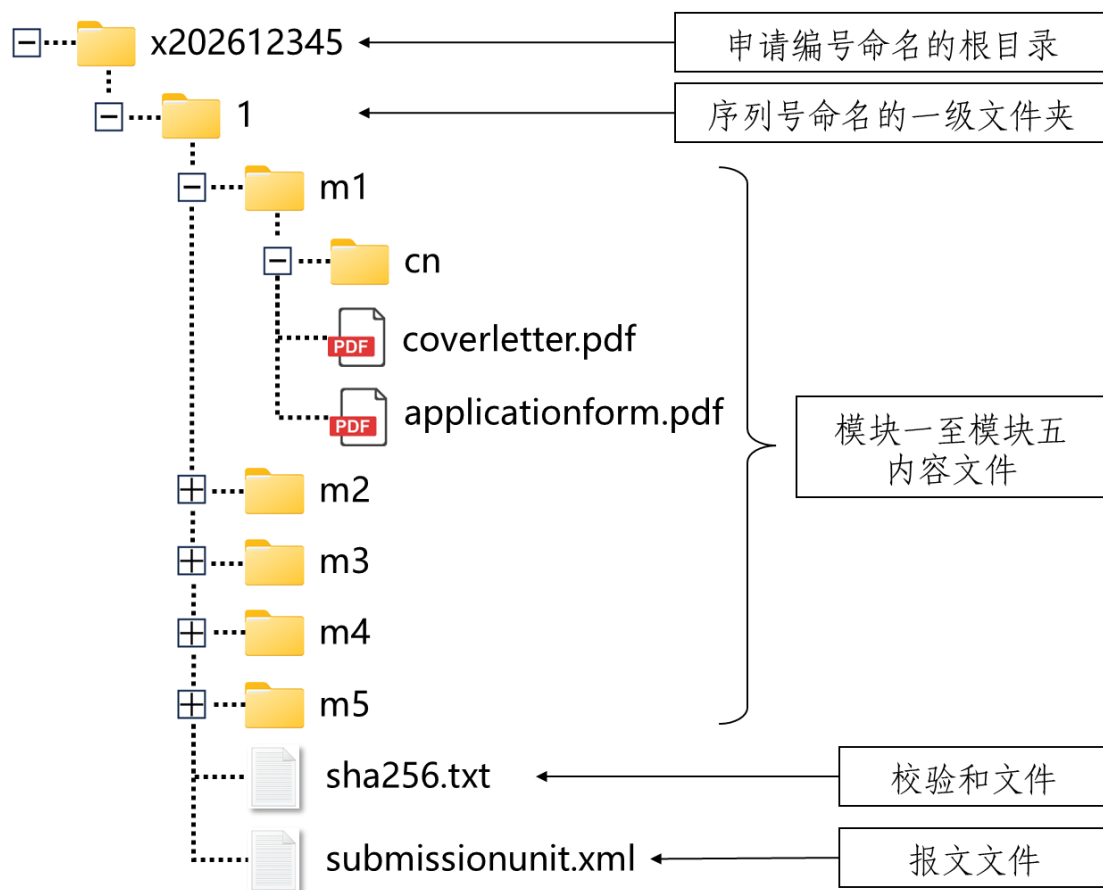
x202612345

申请编号命名的根目录

1

序列号命名的一级文件夹

m1

cn

PDF coverletter.pdf

PDF applicationform.pdf

模块一至模块五内容文件

m2

m3

m4

m5

sha256.txt

校验和文件

submissionunit.xml

报文文件